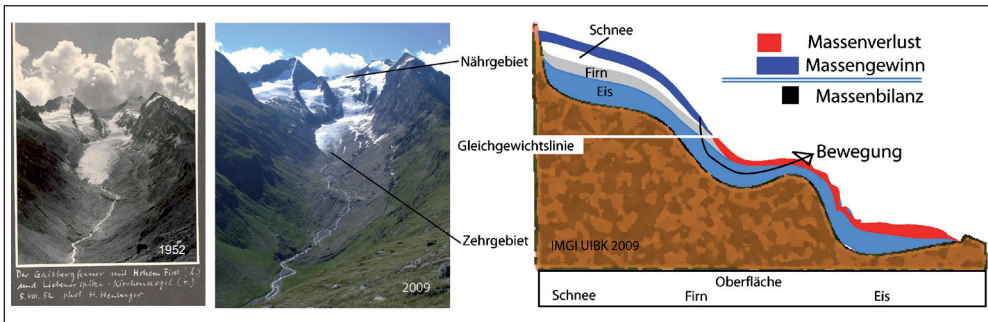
1952

Der Gaisbergferner mit Hohen First (l.) und Liebener Spitze - Kirchenkogel (r.)
5. VIII. 52 phot. H. Heuberger

Nährgebiet

Zehrgebiet

2009

Schnee
Firn
Eis

Massenverlust
Massengewinn
Massenbilanz

Gleichgewichtslinie

Bewegung

IMGI UIBK 2009

Oberfläche

Schnee Firn Eis